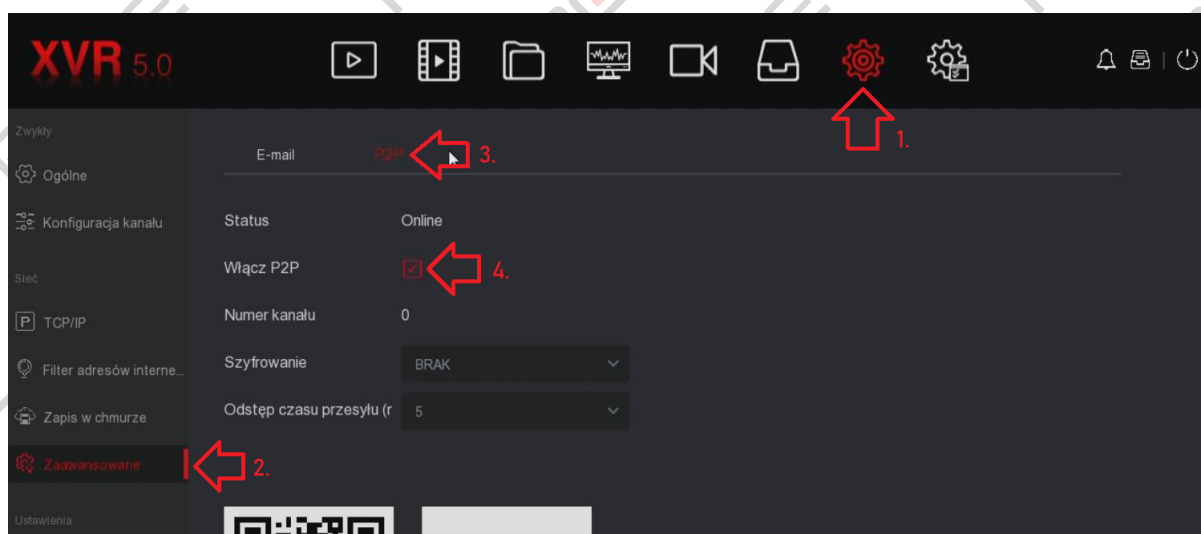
XVR 5.0

Zwykły
Ogólne
Konfiguracja kanału
Sieć
TCP/IP
Filter adresów interne...
Zapis w chmurze
Zaawansowane
Ustawienia

E-mail
P2P
3.
1.
Status
Online
Włącz P2P
4.
Numer kanału
0
Szyfrowanie
BRAK
Odstęp czasu przesyłu (r
5
2.